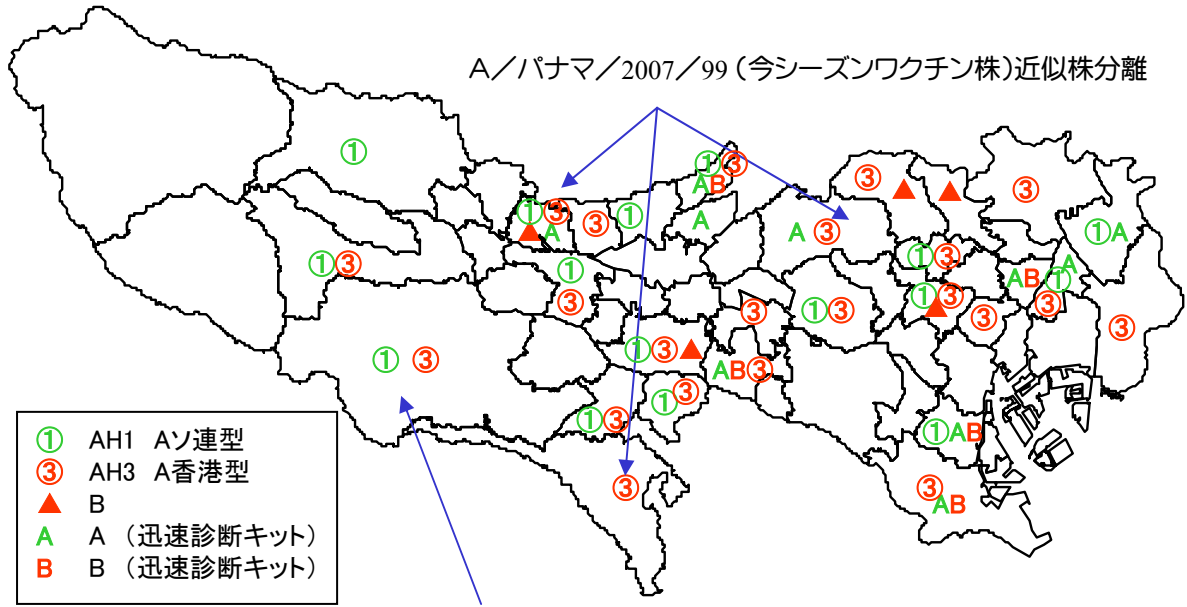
A／パナマ／2007／99（今シーズンワクチン株）近似株分離

①
①③
AB
A
①③
▲A
③①
A ③
③ ▲ ▲ ③
①A
①③
①③
①
AB①A
③
①③
③
▲
③
③
①③
③
①③▲
AB③
①③
① ③
①③
①③
①AB
③
③AB

① AH1 Aソ連型
③ AH3 A香港型
▲ B
A A（迅速診断キット）
B B（迅速診断キット）